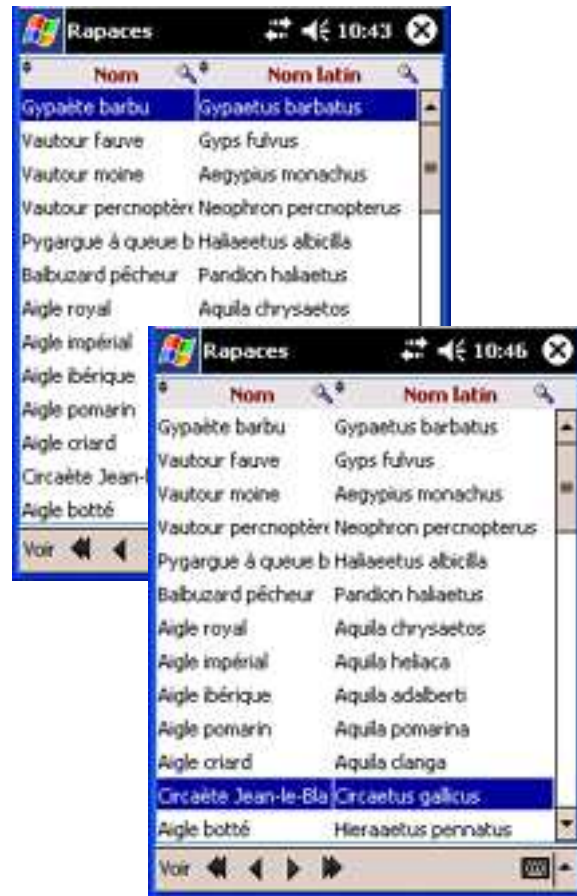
Rapaces 10:43

| Nom | Nom latin |
|---|---|
| Gypaète barbu | Gypaetus barbatus |
| Vautour fauve | Gyps fulvus |
| Vautour moine | Aegypius monachus |
| Vautour percnoptère | Neophron percnopterus |
| Pygargue à queue b | Haliaeetus albicilla |
| Balbuzard pêcheur | Pandion haliaetus |
| Aigle royal | Aquila chrysaetos |
| Aigle impérial | |
| Aigle ibérique | |
| Aigle pomarin | |
| Aigle criard | |
| Circaète Jean-l | |
| Aigle botté | |

Voir

Rapaces 10:46

| Nom | Nom latin |
|---|---|
| Gypaète barbu | Gypaetus barbatus |
| Vautour fauve | Gyps fulvus |
| Vautour moine | Aegypius monachus |
| Vautour percnoptère | Neophron percnopterus |
| Pygargue à queue b | Haliaeetus albicilla |
| Balbuzard pêcheur | Pandion haliaetus |
| Aigle royal | Aquila chrysaetos |
| Aigle impérial | Aquila heliaca |
| Aigle ibérique | Aquila adalberti |
| Aigle pomarin | Aquila pomarina |
| Aigle criard | Aquila clanga |
| Circaète Jean-le-Bla | Circaetus gallicus |
| Aigle botté | Hieraaetus pennatus |

Voir